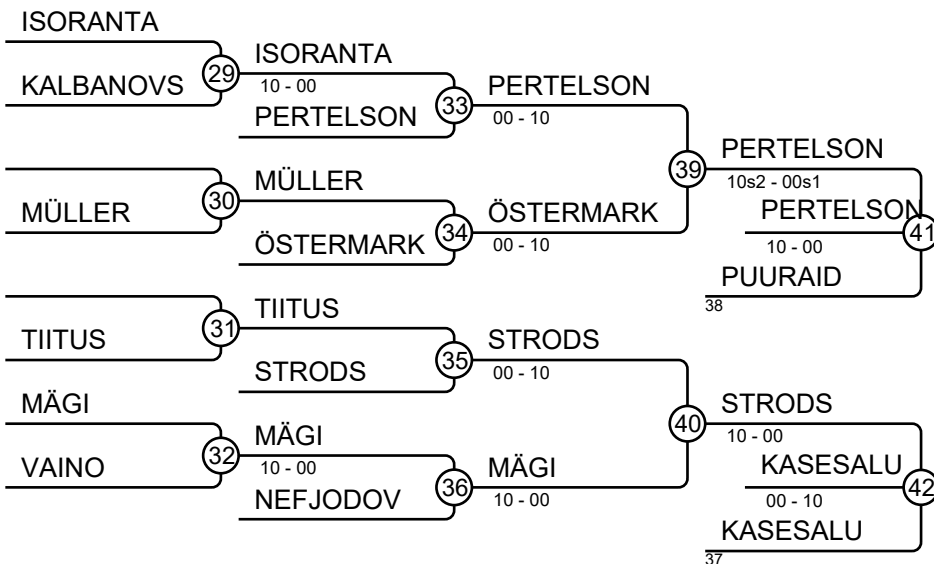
ISORANTA
KALBANOVS
29
ISORANTA
10 - 00
PERTELSON
33
PERTELSON
00 - 10
MÜLLER
30
MÜLLER
ÖSTERMARK
34
ÖSTERMARK
00 - 10
39
PERTELSON
10s2 - 00s1
PERTELSON
10 - 00
41
PUURAID
38
TIITUS
31
TIITUS
STRODS
35
STRODS
00 - 10
MÄGI
VAINO
32
MÄGI
10 - 00
NEFJODOV
36
MÄGI
10 - 00
40
STRODS
10 - 00
KASESALU
00 - 10
42
KASESALU
37